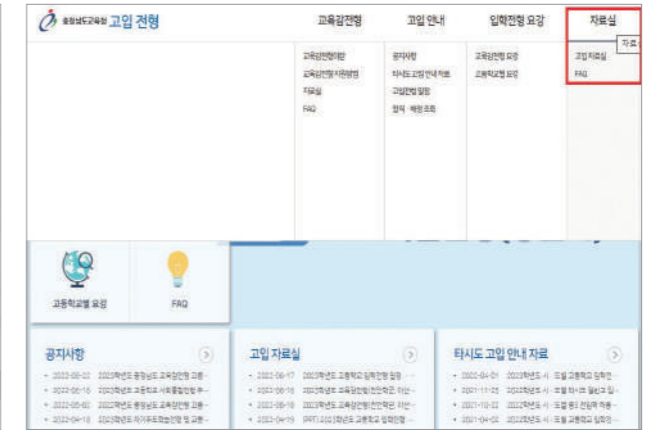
충청남도교육청 고입 전형

교육감전형 고입 안내 입학전형 요강 자료실

교육감전형이란
교육감전형 지원방법
자료실
FAQ

공지사항
타시도 고입 안내 자료
고입전형 일정
합격·배정 조회

교육감전형 요강
고등학교별 요강

고입 자료실
FAQ

자료

고등학교별 요강

FAQ

공지사항

- 2022-08-22 2023학년도 충청남도 교육감전형 고등 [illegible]
- 2022-08-16 2023학년도 고등학교 사회통합전형 추 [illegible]
- 2022-05-02 2023학년도 충청남도 교육감전형 고등 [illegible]
- 2022-04-18 2023학년도 아기자드탈성전형 및 교통 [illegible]

고입 자료실

- 2022-08-17 2023학년도 고등학교 입학전형 일정 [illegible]
- 2022-08-16 2023학년도 교육감전형(전산학군) 이산 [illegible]
- 2022-08-16 2023학년도 교육감전형(전산학군) 이산 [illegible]
- 2022-04-19 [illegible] 2023학년도 고등학교 입학전형 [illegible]

타시도 고입 안내 자료

- 2022-04-01 2023학년도 시 · 도별 고등학교 입학전 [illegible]
- 2021-11-25 2022학년도 시 · 도별 타시도 일반고 입 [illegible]
- 2021-10-22 2022학년도 시 · 도별 중3 전입학 가능 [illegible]
- 2021-04-02 2022학년도 시 · 도별 고등학교 입학전 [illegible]